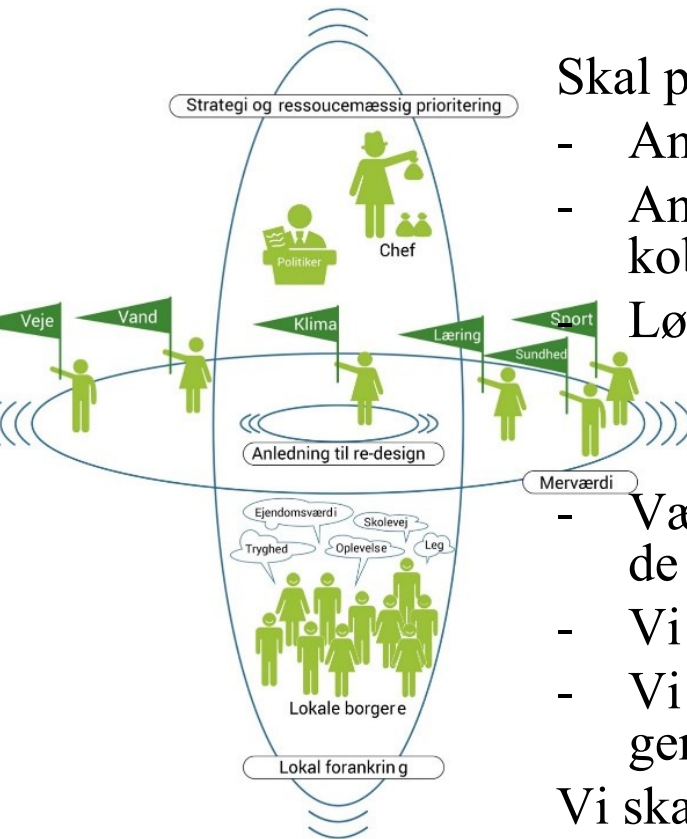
Strategi og ressoucemæssig prioritering

Chef

Politiker

Veje

Vand

Klima

Læring

Sport

Sundhed

Anledning til re-design

Merværdi

Ejendomsværdi

Skolevej

Tryghed

Oplevelse

Leg

Lokale borgere

Lokal forankring

Skal p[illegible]
- An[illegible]
- An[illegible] kol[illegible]
- Lø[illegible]

- Va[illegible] de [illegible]
- Vi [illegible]
- Vi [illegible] gen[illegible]

Vi ska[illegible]